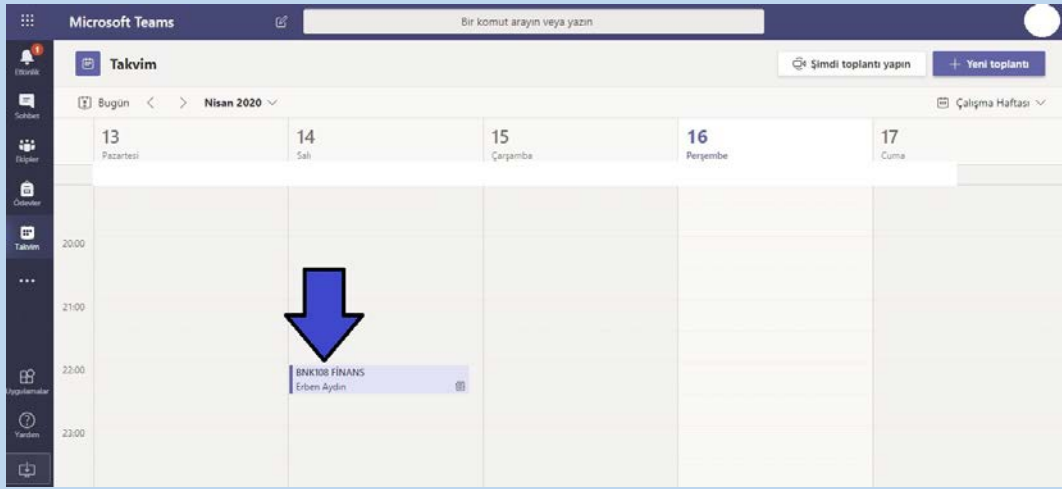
Microsoft Teams

Bir komut arayın veya yazın

1
Etkinlik

Sohbet

Ekipler

Ödevler

Takvim

...

Uygulamalar

Yardım

Takvim

Şimdi toplantı yapın

+ Yeni toplantı

Bugün < > Nisan 2020

Çalışma Haftası

| | 13 Pazartesi | 14 Salı | 15 Çarşamba | 16 Perşembe | 17 Cuma |
|---|---|---|---|---|---|
| 20:00 | | | | | |
| 21:00 | | | | | |
| 22:00 | | BNK108 FİNANS Erben Aydin | | | |
| 23:00 | | | | | |